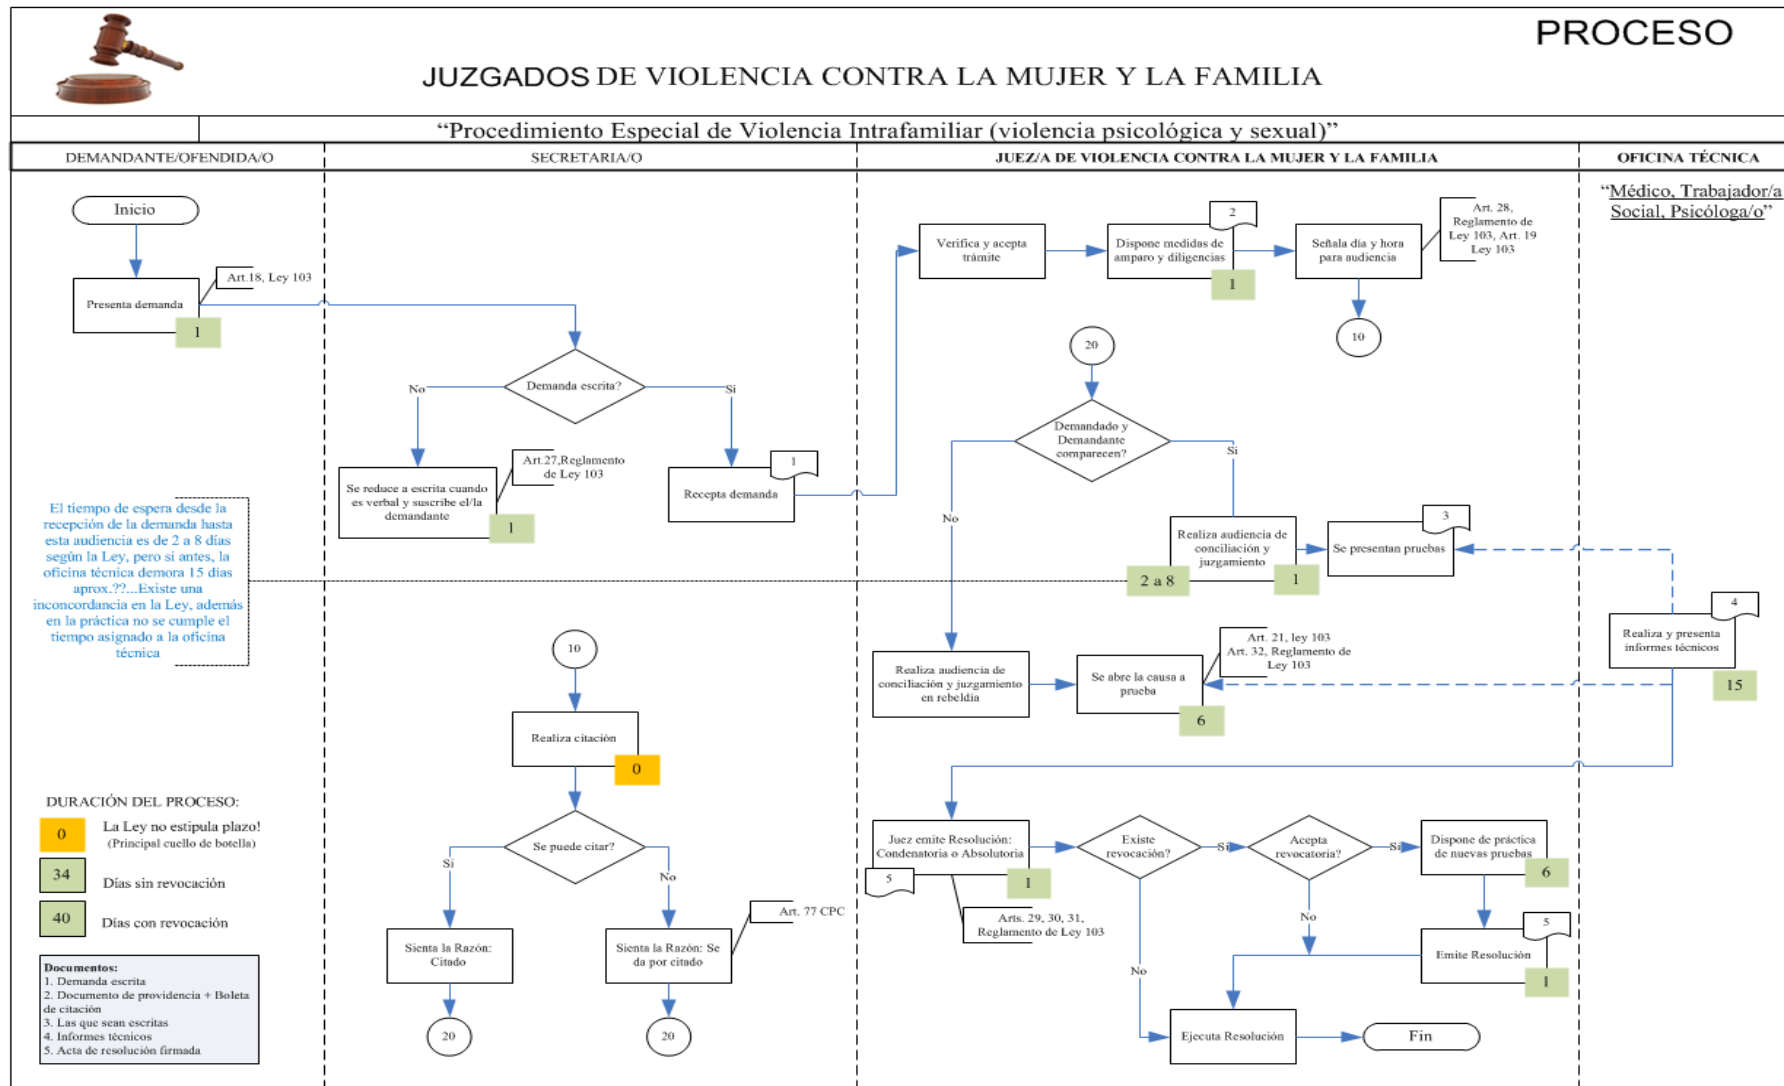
PROCESO

JUZGADOS DE VIOLENCIA CONTRA LA MUJER Y LA FAMILIA

“Procedimiento Especial de Violencia Intrafamiliar (violencia psicológica y sexual)”

DEMANDANTE/OFENDIDA/O

SECRETARIA/O

JUEZ/A DE VIOLENCIA CONTRA LA MUJER Y LA FAMILIA

OFICINA TÉCNICA

“Médico, Trabajador/a Social, Psicóloga/o”

Inicio

Presenta demanda

1

Art.18, Ley 103

Demanda escrita?

No

Si

Se reduce a escrita cuando es verbal y suscribe el/la demandante

1

Art.27,Reglamento de Ley 103

Recepta demanda

1

Verifica y acepta trámite

Dispone medidas de amparo y diligencias

2

1

Señala día y hora para audiencia

Art. 28, Reglamento de Ley 103, Art. 19 Ley 103

10

20

Demandado y Demandante comparecen?

Si

No

Realiza audiencia de conciliación y juzgamiento

2 a 8

1

Se presentan pruebas

3

Realiza y presenta informes técnicos

4

15

Realiza audiencia de conciliación y juzgamiento en rebeldía

Se abre la causa a prueba

6

Art. 21, ley 103 Art. 32, Reglamento de Ley 103

El tiempo de espera desde la recepción de la demanda hasta esta audiencia es de 2 a 8 días según la Ley, pero si antes, la oficina técnica demora 15 dias aprox.??...Existe una inconcordancia en la Ley, además en la práctica no se cumple el tiempo asignado a la oficina técnica

10

Realiza citación

0

Se puede citar?

Si

No

Art. 77 CPC

Sienta la Razón: Citado

Sienta la Razón: Se da por citado

20

20

DURACIÓN DEL PROCESO:

0

La Ley no estipula plazo! (Principal cuello de botella)

34

Días sin revocación

40

Días con revocación

Documentos:
1. Demanda escrita
2. Documento de providencia + Boleta de citación
3. Las que sean escritas
4. Informes técnicos
5. Acta de resolución firmada

Juez emite Resolución: Condenatoria o Absolutoria

5

1

Arts. 29, 30, 31, Reglamento de Ley 103

Existe revocación?

Si

No

Acepta revocatoria?

Si

No

Dispone de práctica de nuevas pruebas

6

Emite Resolución

5

1

Ejecuta Resolución

Fin